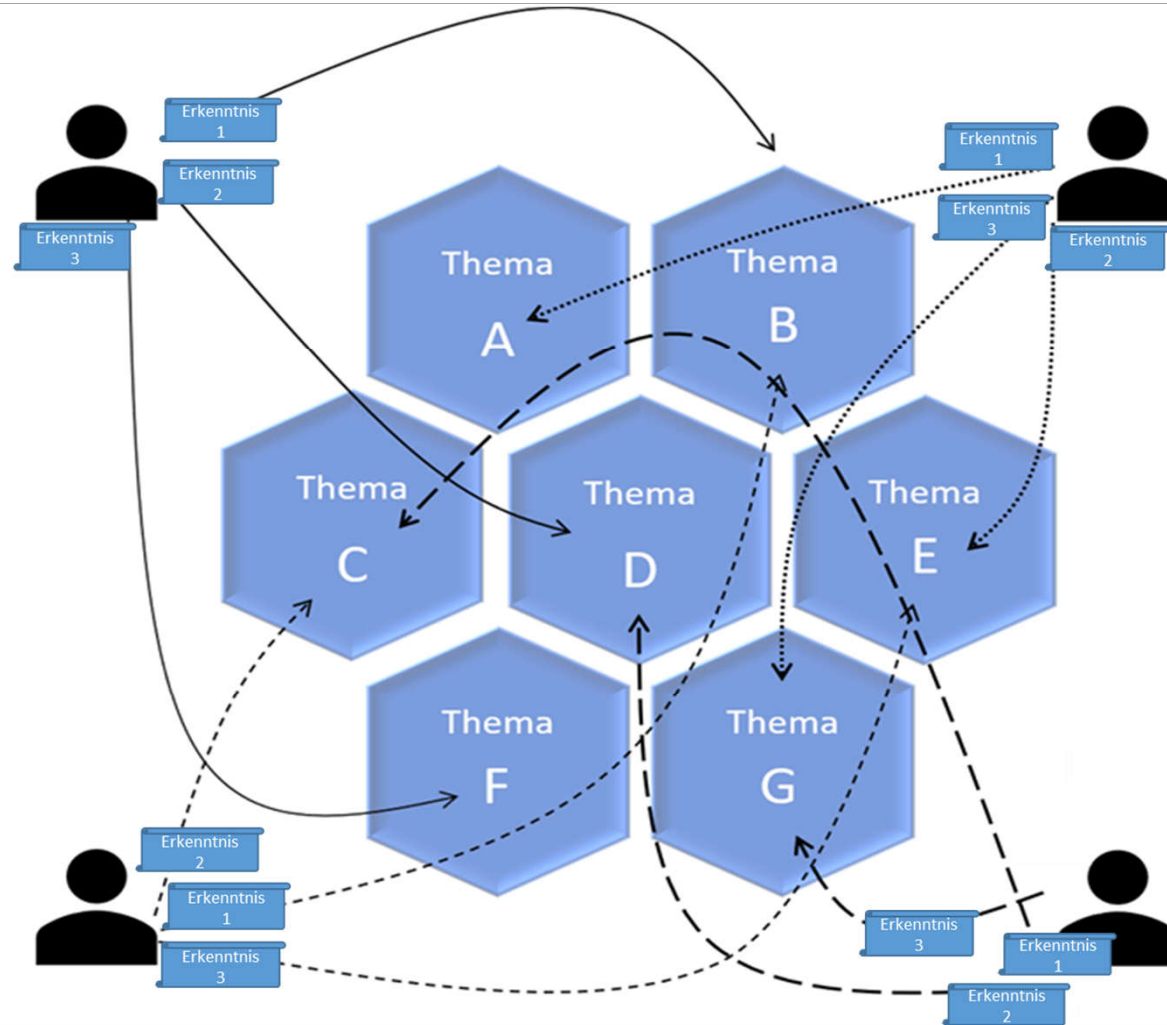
Erkenntnis 1

Erkenntnis 2

Erkenntnis 3

Erkenntnis 1

Erkenntnis 3

Erkenntnis 2

Thema A

Thema B

Thema C

Thema D

Thema E

Thema F

Thema G

Erkenntnis 2

Erkenntnis 1

Erkenntnis 3

Erkenntnis 3

Erkenntnis 1

Erkenntnis 2